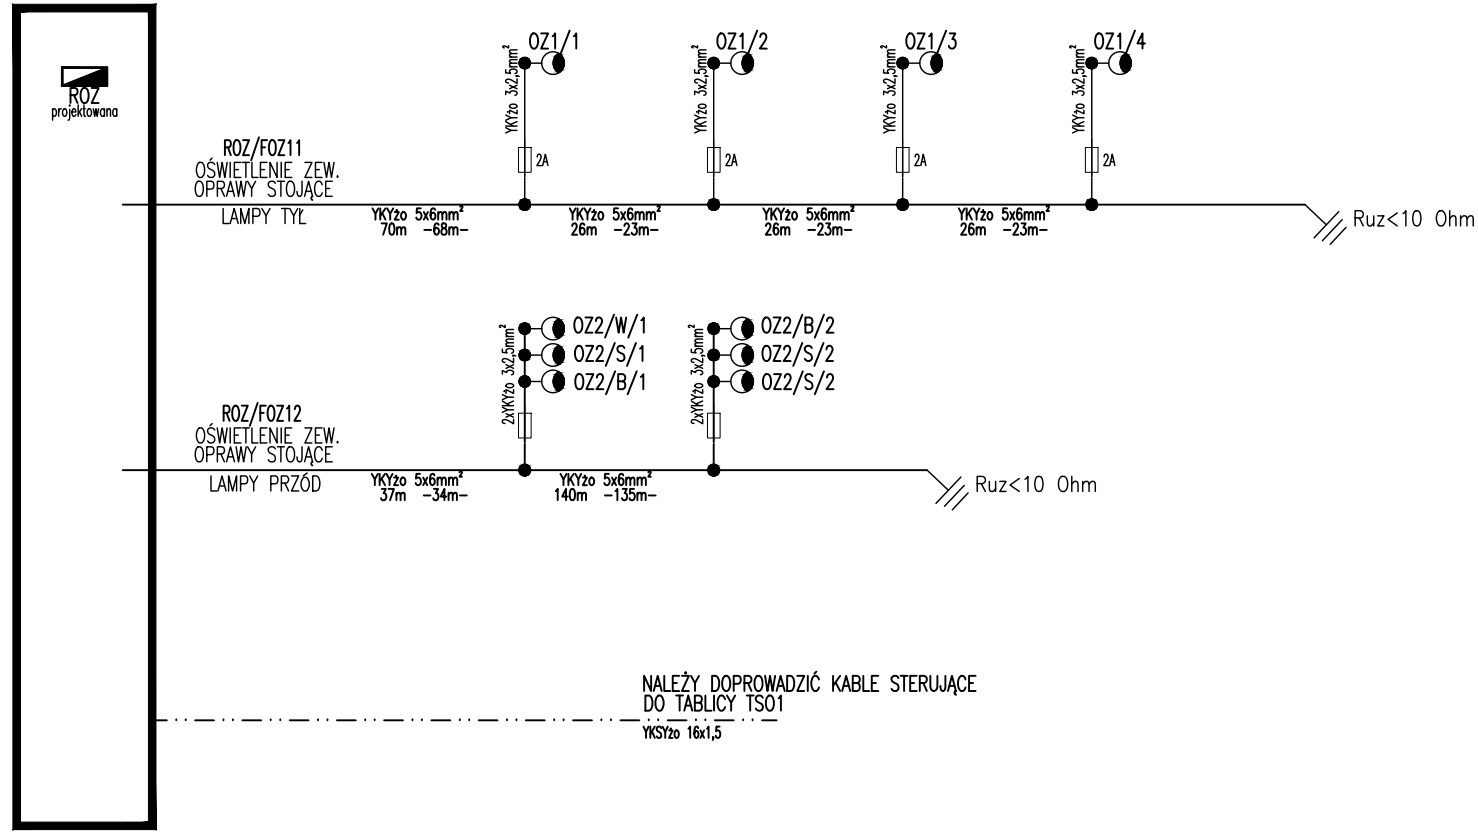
ROZ
projektowana

ROZ/FOZ11
OŚWIETLENIE ZEW.
OPRAWY STOJĄCE
LAMPY TYŁ

YKYżo 3x2,5mm$^2$ OZ1/1
2A
YKYżo 3x2,5mm$^2$ OZ1/2
2A
YKYżo 3x2,5mm$^2$ OZ1/3
2A
YKYżo 3x2,5mm$^2$ OZ1/4
2A

YKYżo 5x6mm$^2$
70m -68m-
YKYżo 5x6mm$^2$
26m -23m-
YKYżo 5x6mm$^2$
26m -23m-
YKYżo 5x6mm$^2$
26m -23m-

Ruz<10 Ohm

2xYKYżo 3x2,5mm$^2$
OZ2/W/1
OZ2/S/1
OZ2/B/1

2xYKYżo 3x2,5mm$^2$
OZ2/B/2
OZ2/S/2
OZ2/S/2

ROZ/FOZ12
OŚWIETLENIE ZEW.
OPRAWY STOJĄCE
LAMPY PRZÓD

YKYżo 5x6mm$^2$
37m -34m-
YKYżo 5x6mm$^2$
140m -135m-

Ruz<10 Ohm

NALEŻY DOPROWADZIĆ KABLE STERUJĄCE
DO TABLICY TS01
YKSYżo 16x1,5